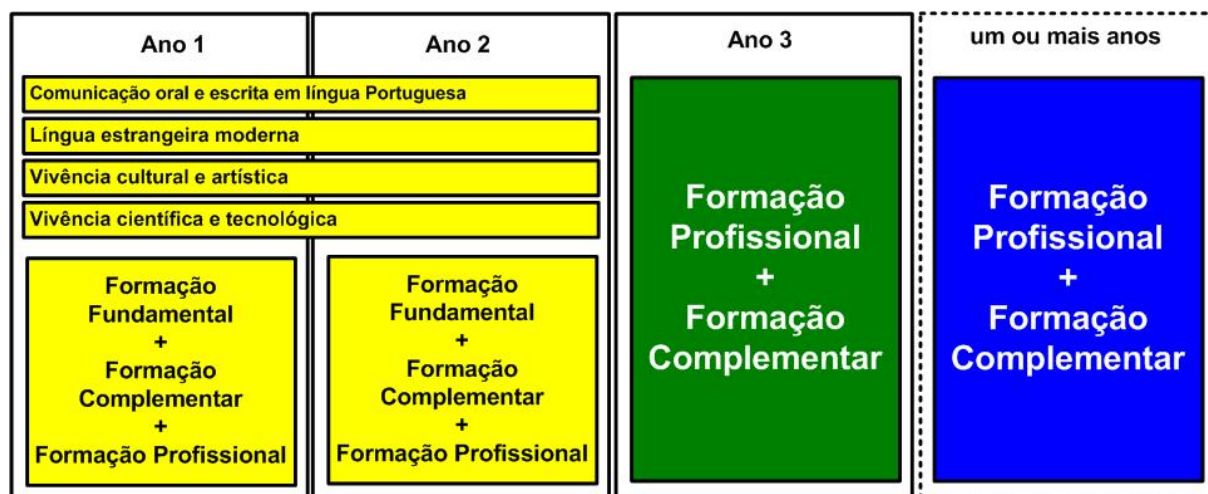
Ano 1

Ano 2

Ano 3

um ou mais anos

Comunicação oral e escrita em língua Portuguesa

Língua estrangeira moderna

Vivência cultural e artística

Vivência científica e tecnológica

Formação Fundamental + Formação Complementar + Formação Profissional

Formação Fundamental + Formação Complementar + Formação Profissional

Formação Profissional + Formação Complementar

Formação Profissional + Formação Complementar